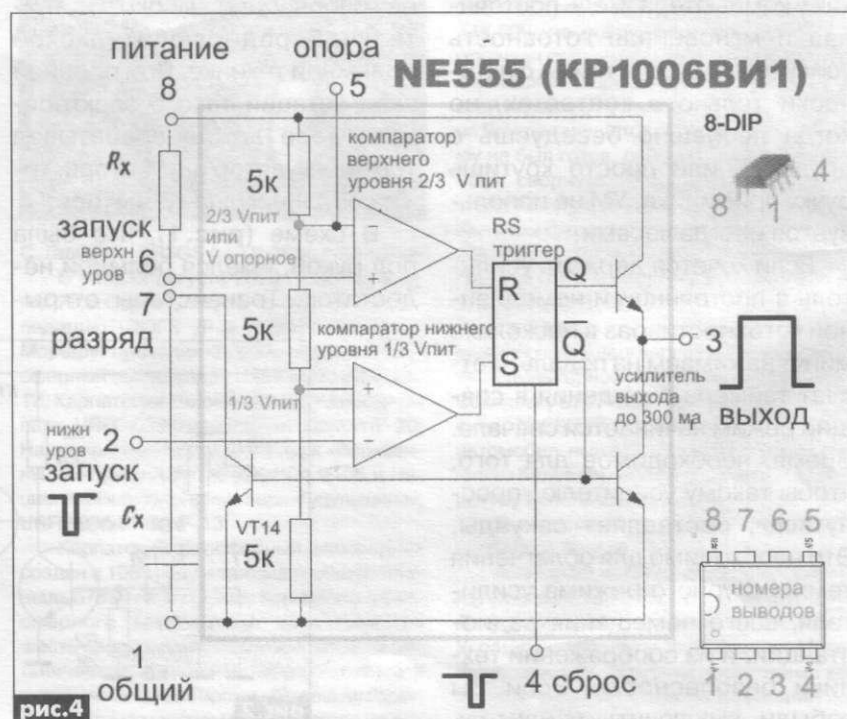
питание 8
опора 5
NE555 (КР1006ВИ1)
$R_x$
5к
компаратор верхнего уровня 2/3 V пит
2/3 Vпит или V опорное
8-DIP
8 1 4
запуск верхн уров 6
7
разряд
RS триггер
R Q
S $\overline{Q}$
5к
компаратор нижнего уровня 1/3 Vпит
1/3 Vпит
3
усилитель выхода до 300 ма
выход
нижн уров 2
запуск
$C_x$
VT14
5к
8 7 6 5
номера выводов
1 2 3 4
1
общий
4 сброс
рис.4